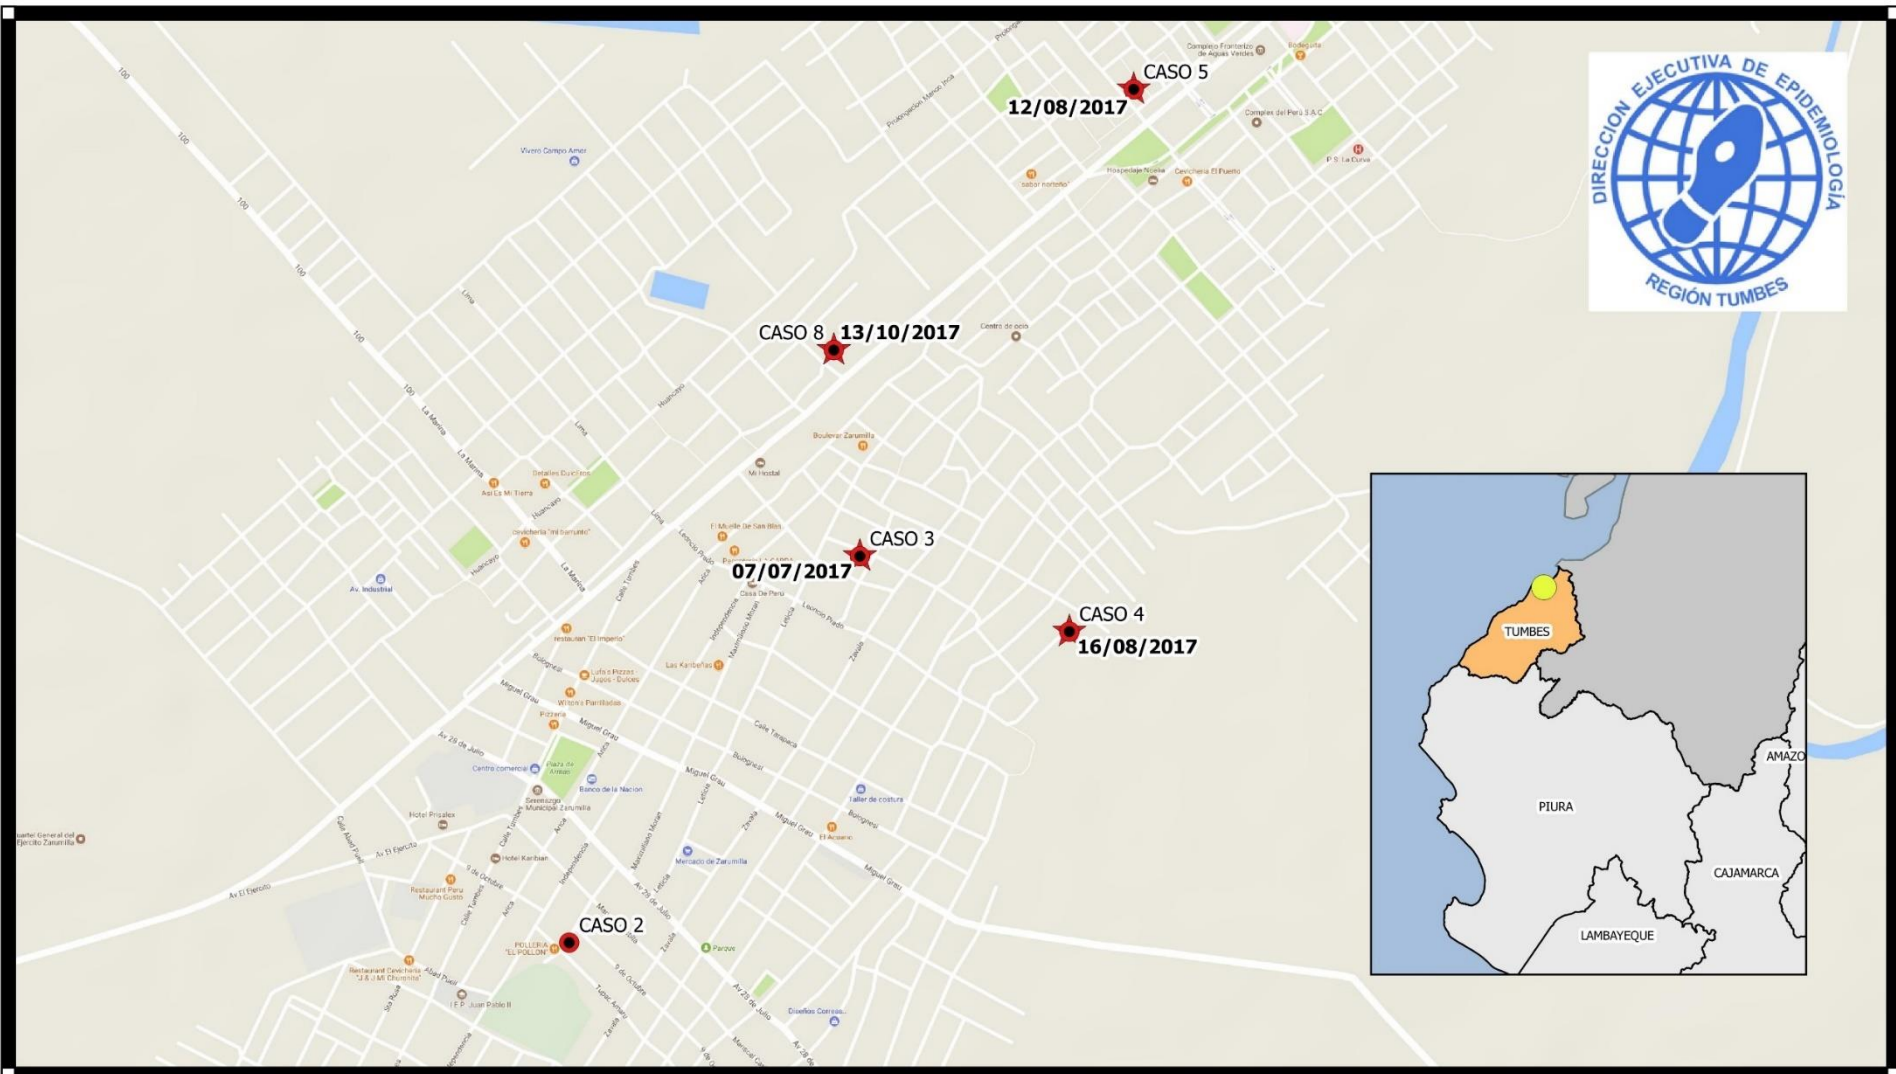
CASO 5
12/08/2017

DIRECCION EJECUTIVA DE EPIDEMIOLOGÍA
REGIÓN TUMBES

CASO 8 13/10/2017

CASO 3
07/07/2017

CASO 4
16/08/2017

CASO 2

TUMBES
AMAZO
PIURA
CAJAMARCA
LAMBAYEQUE

Complejo Fronterizo de Aguas Verdes
Bodeguita
Prolongación Manco Inca
Complex del Perú S.A.C
P.S. La Curva
Vivero Campo Amor
Hospedaje Nicole
Cevicheria El Puerto
sabor norteño
Centro de ocio
Boulevar Zarumilla
Mi Hostal
Detalles Queclins
Así Es Mi Tierra
cevicheria "mi barrunto"
El Muelle de San Blas
Casa De Perú
Av. Industrial
restaurant "El Imperio"
Lufa's Pizzas Jugos - Dulces
Las Kanbeñas
Wilson's Parrilladas
Pizzeria
Centro comercial
Plaza de Armas
Banco de la Nacion
Serenazgo Municipal Zarumilla
Taller de costura
El Acuario
Hotel Prisalex
Cuartel General del Ejército Zarumilla
Hotel Karibian
Mercado de Zarumilla
Restaurant Peru Mucho Gusto
POLLERIA "EL POLLON"
Restaurant Cevicheria "J & J Mi Churrinte"
I.E.P. Juan Pablo II
Parque
Diseños Corsso
Av El Ejercito
Miguel Grau
Av 28 de Julio
9 de Octubre
Bolognesi
Calle Tumbes
Independencia
Leoncio Prado
Lima
Huancayo
La Marina
Zarumilla
Calle Tarapaca
Tupac Amaru
Leticia
Aica
Mariscal Castilla
100